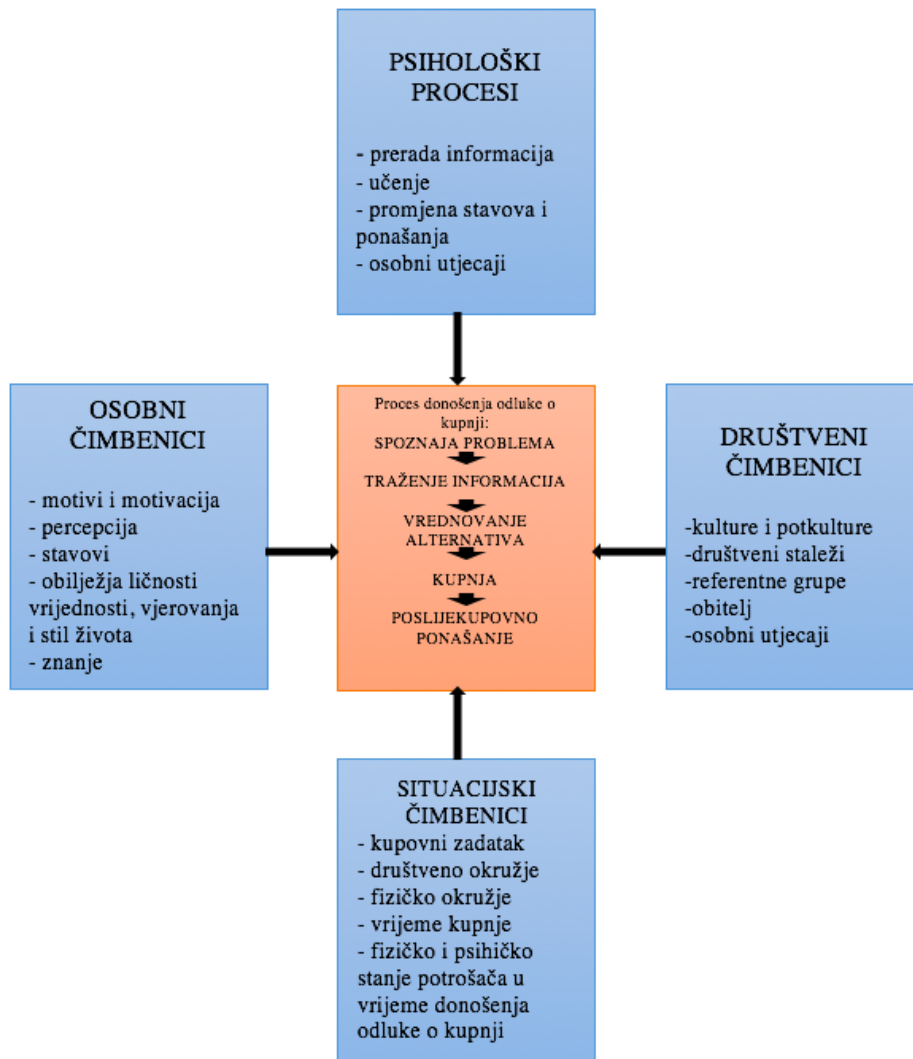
PSIHOLOŠKI PROCESI

- prerada informacija
- učenje
- promjena stavova i ponašanja
- osobni utjecaji

OSOBNI ČIMBENICI

- motivi i motivacija
- percepcija
- stavovi
- obilježja ličnosti vrijednosti, vjerovanja i stil života
- znanje

Proces donošenja odluke o kupnji:
SPOZNAJA PROBLEMA
TRAŽENJE INFORMACIJA
VREDNOVANJE ALTERNATIVA
KUPNJA
POSLIJEKUPOVNO PONAŠANJE

DRUŠTVENI ČIMBENICI

-kulture i potkulture
-društveni staleži
-referentne grupe
-obitelj
-osobni utjecaji

SITUACIJSKI ČIMBENICI
- kupovni zadatak
- društveno okružje
- fizičko okružje
- vrijeme kupnje
- fizičko i psihičko stanje potrošača u vrijeme donošenja odluke o kupnji